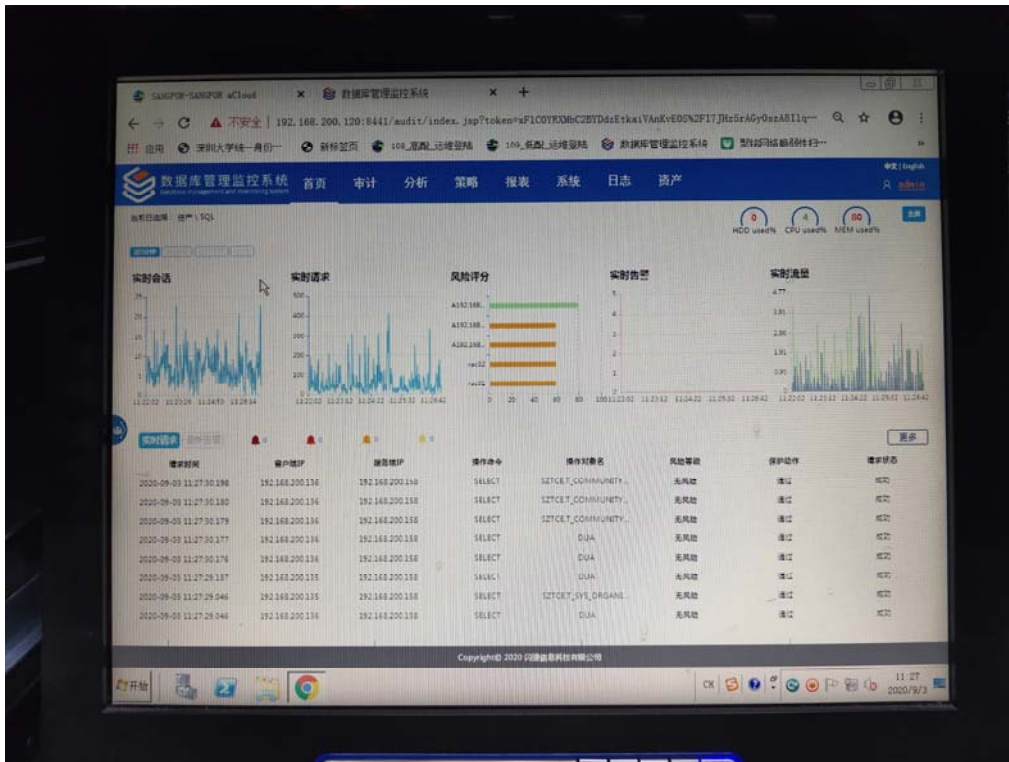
SANGFOR-SANGFOR aCloud × 数据库管理监控系统 × +

← → C ▲ 不安全 | 192.168.200.120:8441/audit/index.jsp?token=xF1COYRXMbC2BYDdzEtkaiVAnKvEOS%2FI7JHzSrAGyOszA8I1q…

应用 深圳大学统一身份… 新标签页 169_原配_运维登陆 169_底配_运维登陆 数据库管理监控系统 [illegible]

数据库管理监控系统 Database management and monitoring system 首页 审计 分析 策略 报表 系统 日志 资产

中文 | English
admin

当前位置 资产 \ SQL

0 HDD used% 4 CPU used% 80 MEM used%

实时会话

实时请求

风险评分

实时告警

实时流量

A192.168..
A192.168..
A192.168..
nac02
nac01

实时请求 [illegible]

更多

| 请求时间 | 客户端IP | 服务端IP | 操作命令 | 操作对象名 | 风险等级 | 保护动作 | 请求状态 |
|---|---|---|---|---|---|---|---|
| 2020-09-03 11:27:30.198 | 192.168.200.136 | 192.168.200.158 | SELECT | SZTCE.T_COMMUNITY... | 无风险 | 通过 | 成功 |
| 2020-09-03 11:27:30.180 | 192.168.200.136 | 192.168.200.158 | SELECT | SZTCE.T_COMMUNITY... | 无风险 | 通过 | 成功 |
| 2020-09-03 11:27:30.179 | 192.168.200.136 | 192.168.200.158 | SELECT | SZTCE.T_COMMUNITY... | 无风险 | 通过 | 成功 |
| 2020-09-03 11:27:30.177 | 192.168.200.136 | 192.168.200.158 | SELECT | DUA | 无风险 | 通过 | 成功 |
| 2020-09-03 11:27:30.176 | 192.168.200.136 | 192.168.200.158 | SELECT | DUA | 无风险 | 通过 | 成功 |
| 2020-09-03 11:27:29.187 | 192.168.200.135 | 192.168.200.158 | SELECT | DUA | 无风险 | 通过 | 成功 |
| 2020-09-03 11:27:29.046 | 192.168.200.135 | 192.168.200.158 | SELECT | SZTCE.T_SYS_ORGANI... | 无风险 | 通过 | 成功 |
| 2020-09-03 11:27:29.046 | 192.168.200.136 | 192.168.200.158 | SELECT | DUA | 无风险 | 通过 | 成功 |

Copyright© 2020 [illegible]科技有限公司

开始 CH 11:27 2020/9/3